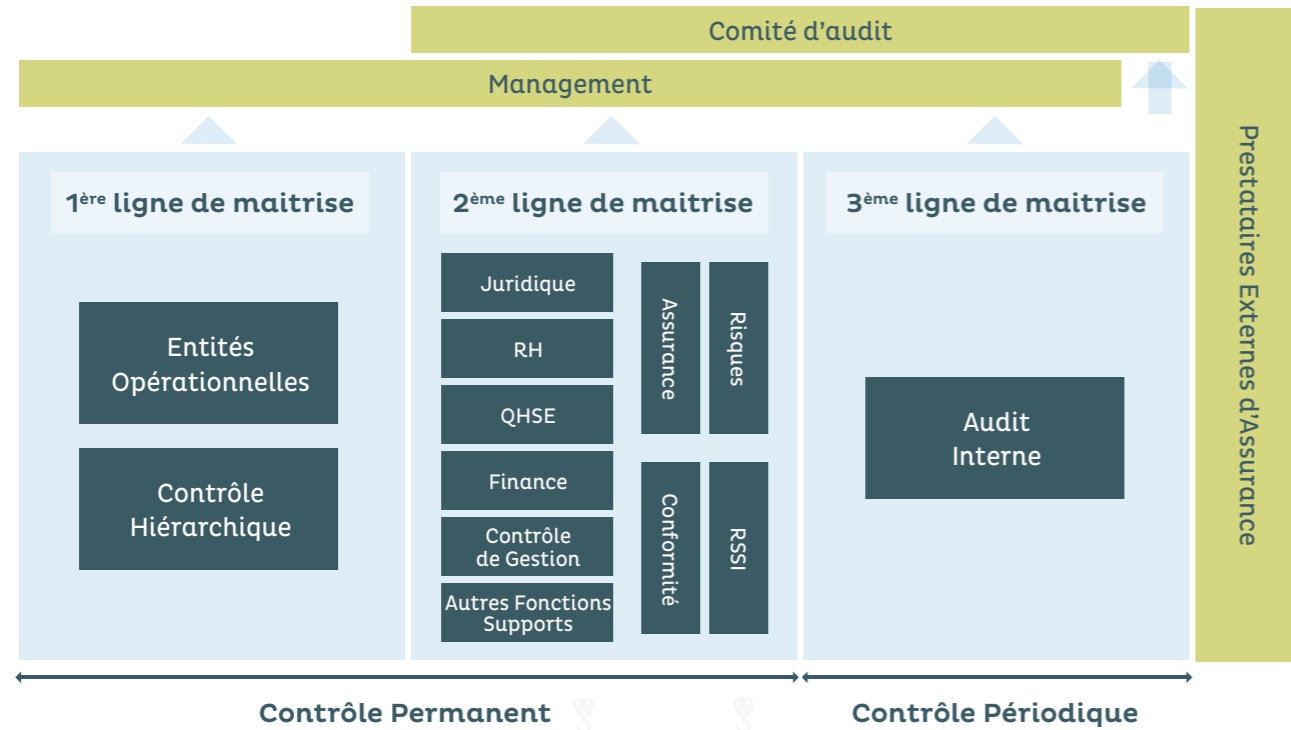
Comité d'audit

Management

Prestataires Externes d'Assurance

1ère ligne de maitrise

Entités Opérationnelles

Contrôle Hiérarchique

2ème ligne de maitrise

Juridique

RH

QHSE

Finance

Contrôle de Gestion

Autres Fonctions Supports

Assurance

Risques

Conformité

RSSI

3ème ligne de maitrise

Audit Interne

Contrôle Permanent

Contrôle Périodique